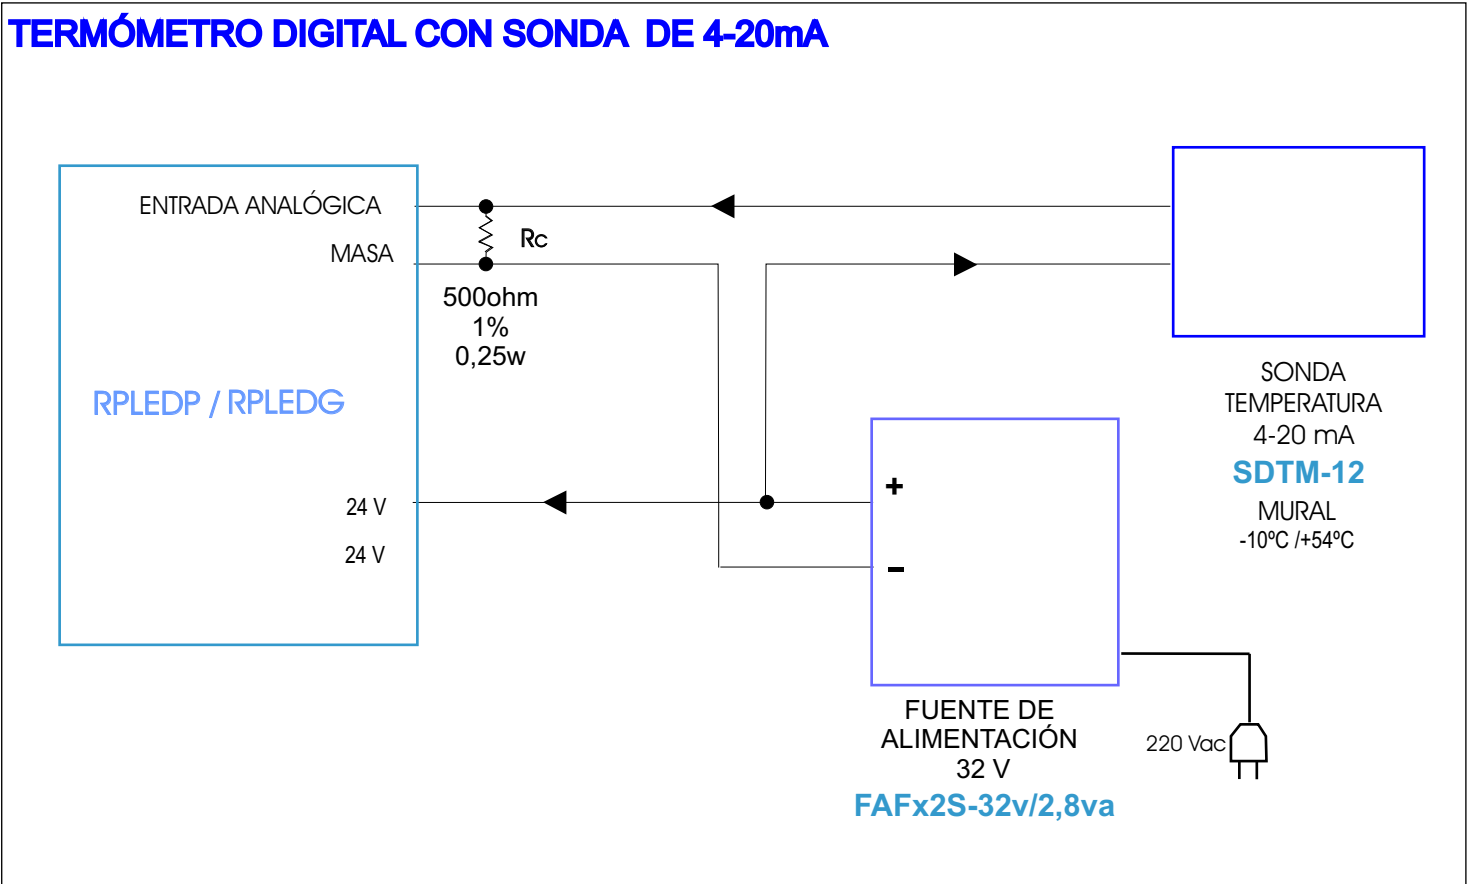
TERMÓMETRO DIGITAL CON SONDA DE 4-20mA

ENTRADA ANALÓGICA
MASA

Rc

500ohm
1%
0,25w

RPLEDP / RPLEDG

24 V
24 V

SONDA
TEMPERATURA
4-20 mA
SDTM-12
MURAL
-10ºC /+54ºC

+
–

FUENTE DE
ALIMENTACIÓN
32 V
FAFx2S-32v/2,8va

220 Vac